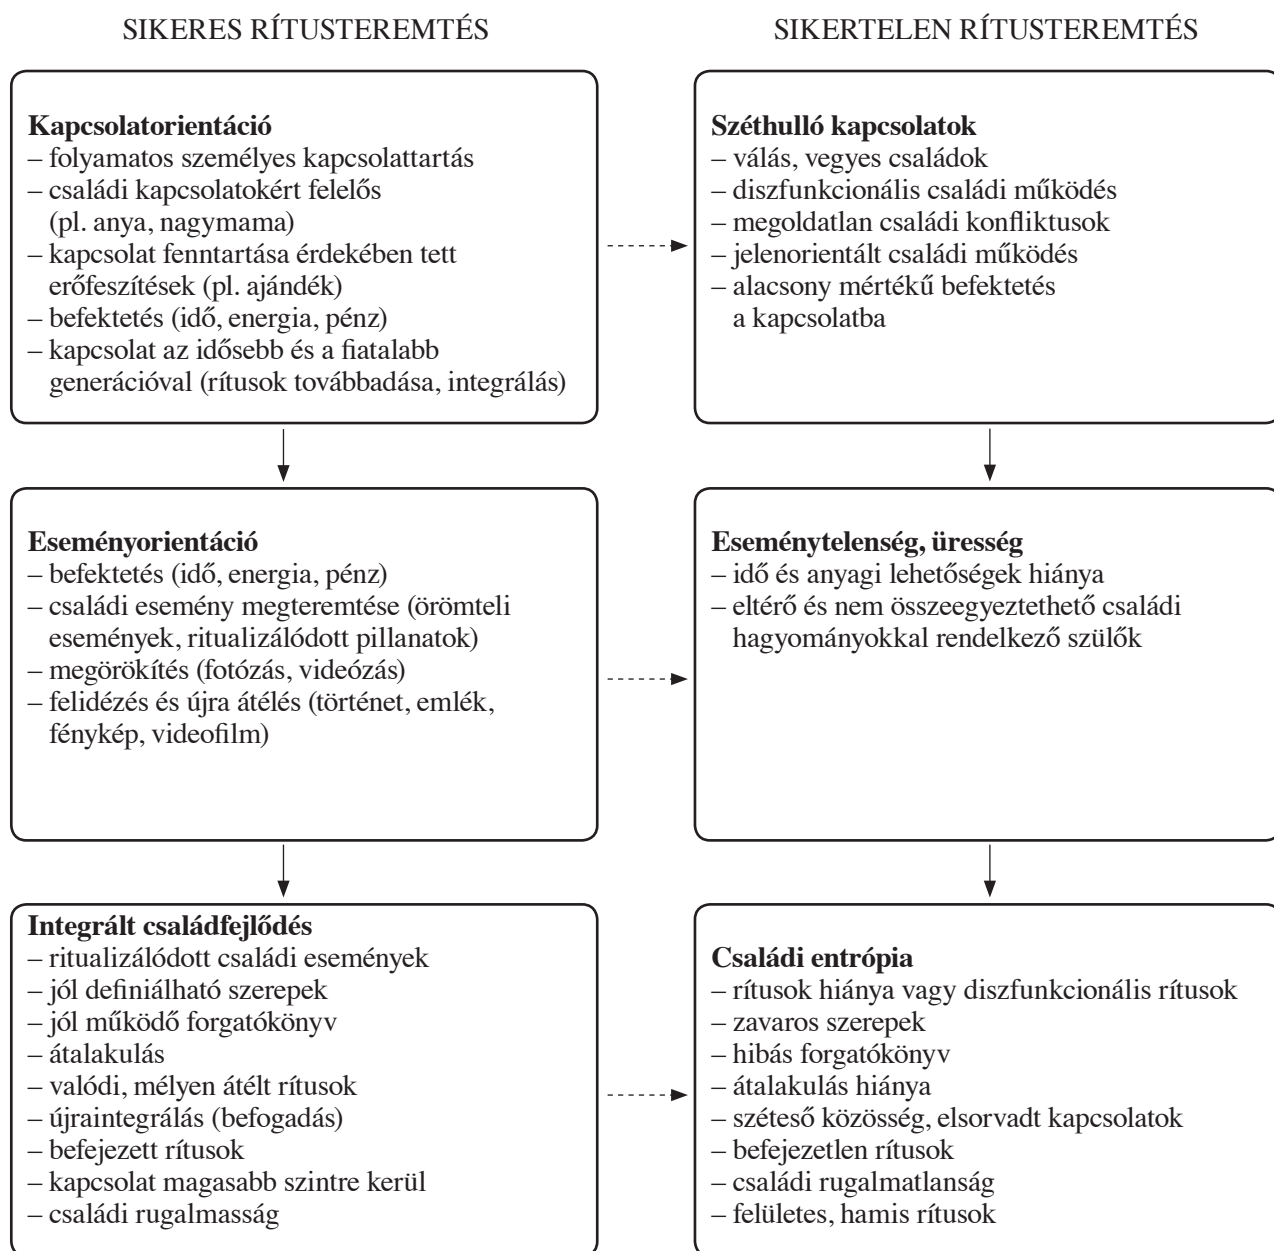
SIKERES RÍTUSTEREMTÉS

Kapcsolatorientáció
– folyamatos személyes kapcsolattartás
– családi kapcsolatokért felelős (pl. anya, nagymama)
– kapcsolat fenntartása érdekében tett erőfeszítések (pl. ajándék)
– befektetés (idő, energia, pénz)
– kapcsolat az idősebb és a fiatalabb generációval (rítusok továbbadása, integrálás)

Eseményorientáció
– befektetés (idő, energia, pénz)
– családi esemény megteremtése (örömteli események, ritualizálódott pillanatok)
– megörökítés (fotózás, videózás)
– felidézés és újra átélés (történet, emlék, fénykép, videofilm)

Integrált családfejlődés
– ritualizálódott családi események
– jól definiálható szerepek
– jól működő forgatókönyv
– átalakulás
– valódi, mélyen átélt rítusok
– újraintegrálás (befogadás)
– befejezett rítusok
– kapcsolat magasabb szintre kerül
– családi rugalmasság

SIKERTELEN RÍTUSTEREMTÉS

Széthulló kapcsolatok
– válás, vegyes családok
– diszfunkcionális családi működés
– megoldatlan családi konfliktusok
– jelenorientált családi működés
– alacsony mértékű befektetés a kapcsolatba

Eseménytelenség, üresség
– idő és anyagi lehetőségek hiánya
– eltérő és nem összeegyeztethető családi hagyományokkal rendelkező szülők

Családi entrópia
– rítusok hiánya vagy diszfunkcionális rítusok
– zavaros szerepek
– hibás forgatókönyv
– átalakulás hiánya
– széteső közösség, elsorvadt kapcsolatok
– befejezetlen rítusok
– családi rugalmatlanság
– felületes, hamis rítusok